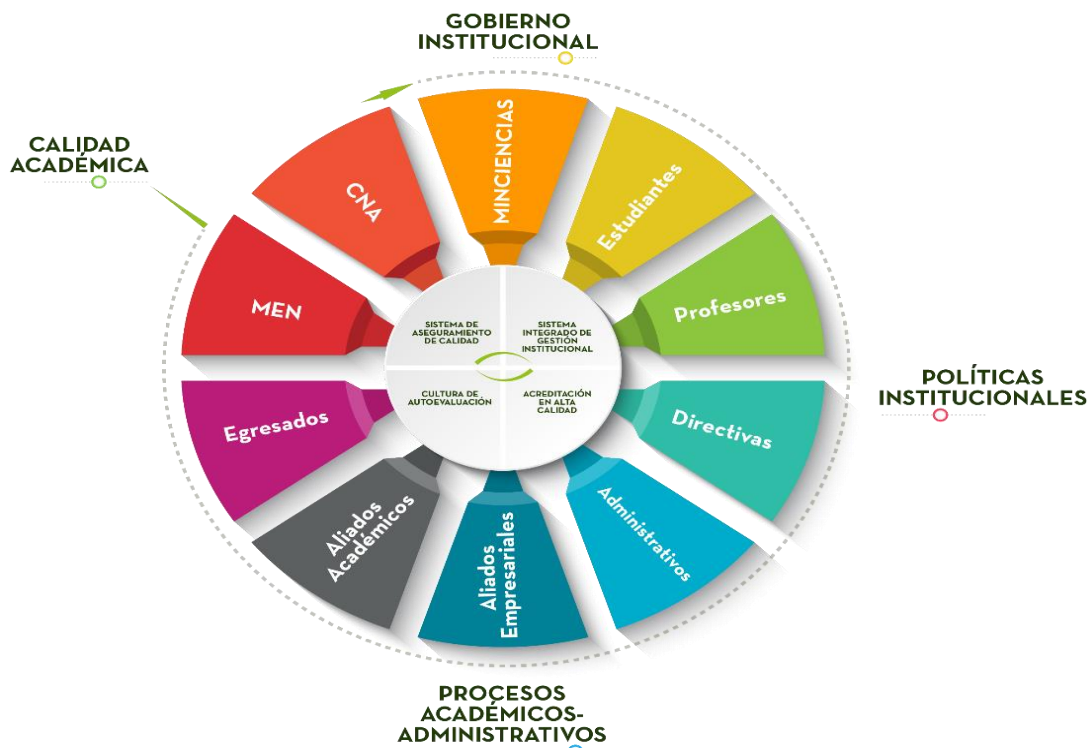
GOBIERNO INSTITUCIONAL

CALIDAD ACADÉMICA

MINCIENCIAS

CNA

Estudiantes

MEN

Profesores

SISTEMA DE ASEGURAMIENTO DE CALIDAD

SISTEMA INTEGRADO DE GESTIÓN INSTITUCIONAL

CULTURA DE AUTOEVALUACIÓN

ACREDITACIÓN EN ALTA CALIDAD

POLÍTICAS INSTITUCIONALES

Egresados

Directivas

Aliados Académicos

Aliados Empresariales

Administrativos

PROCESOS ACADÉMICOS-ADMINISTRATIVOS